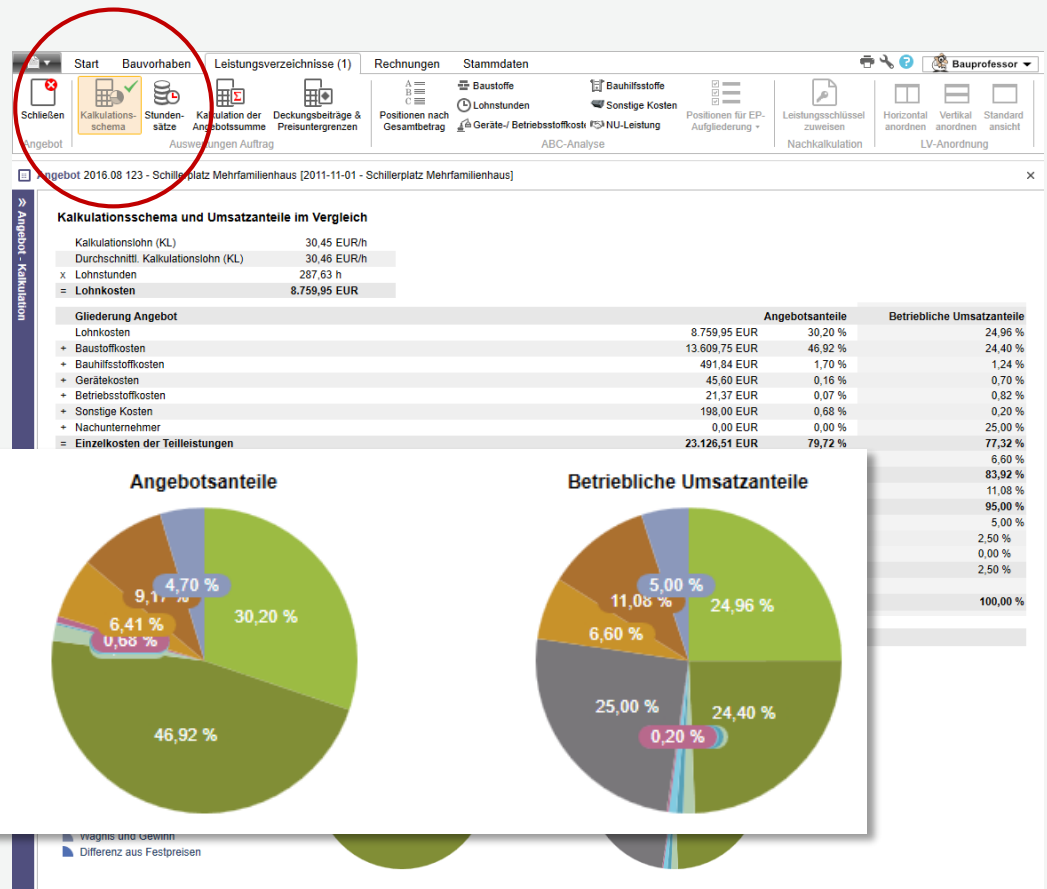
Start Bauvorhaben Leistungsverzeichnisse (1) Rechnungen Stammdaten

Bauprofessor

Schließen
Angebot

Kalkulationsschema
Stundensätze
Kalkulation der Angebotssumme
Deckungsbeiträge & Preisuntergrenzen
Auswertungen Auftrag

Positionen nach Gesamtbetrag
Baustoffe
Lohnstunden
Geräte-/ Betriebsstoffkosten
Bauhilfsstoffe
Sonstige Kosten
NU-Leistung
Positionen für EP-Aufgliederung
ABC-Analyse

Leistungsschlüssel zuweisen
Nachkalkulation

Horizontal anordnen
Vertikal anordnen
Standard ansicht
LV-Anordnung

Angebot 2016.08 123 - Schillerplatz Mehrfamilienhaus [2011-11-01 - Schillerplatz Mehrfamilienhaus]

Angebot - Kalkulation

Kalkulationsschema und Umsatzanteile im Vergleich

| | | |
|---|---|---|
| | Kalkulationslohn (KL) | 30,45 EUR/h |
| | Durchschnittl. Kalkulationslohn (KL) | 30,46 EUR/h |
| x | Lohnstunden | 287,63 h |
| = | Lohnkosten | 8.759,95 EUR |

| | Gliederung Angebot | | Angebotsanteile | Betriebliche Umsatzanteile |
|---|---|---|---|---|
| | Lohnkosten | 8.759,95 EUR | 30,20 % | 24,96 % |
| + | Baustoffkosten | 13.609,75 EUR | 46,92 % | 24,40 % |
| + | Bauhilfsstoffkosten | 491,84 EUR | 1,70 % | 1,24 % |
| + | Gerätekosten | 45,60 EUR | 0,16 % | 0,70 % |
| + | Betriebsstoffkosten | 21,37 EUR | 0,07 % | 0,82 % |
| + | Sonstige Kosten | 198,00 EUR | 0,68 % | 0,20 % |
| + | Nachunternehmer | 0,00 EUR | 0,00 % | 25,00 % |
| = | Einzelkosten der Teilleistungen | 23.126,51 EUR | 79,72 % | 77,32 % |
| | | | | 6,60 % |
| | | | | 83,92 % |
| | | | | 11,08 % |
| | | | | 95,00 % |
| | | | | 5,00 % |
| | | | | 2,50 % |
| | | | | 0,00 % |
| | | | | 2,50 % |
| | | | | 100,00 % |

Angebotsanteile
4,70 %
9,17 %
6,41 %
0,68 %
30,20 %
46,92 %

Betriebliche Umsatzanteile
5,00 %
11,08 %
24,96 %
6,60 %
25,00 %
24,40 %
0,20 %

Wagnis und Gewinn
Differenz aus Festpreisen